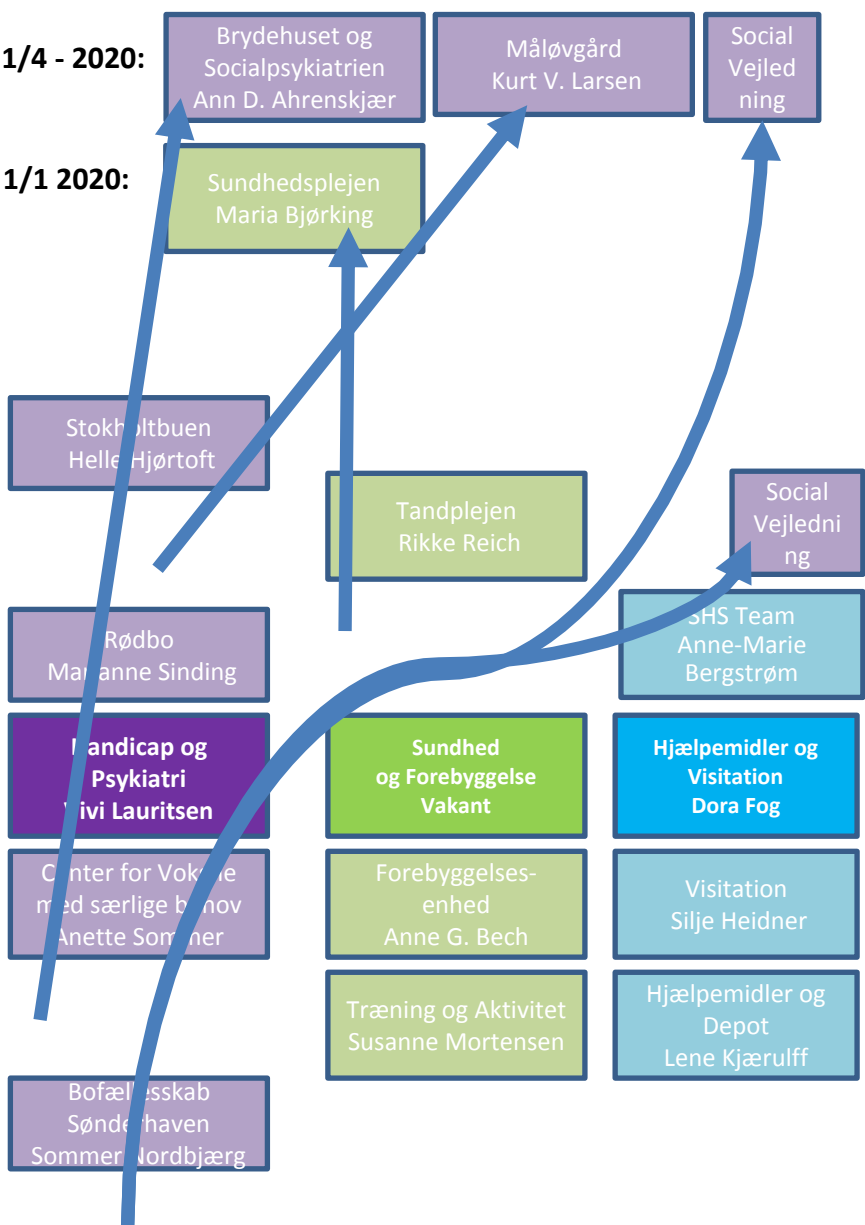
1/4 - 2020:

Brydehuset og Socialpsykiatrien Ann D. Ahrenskjær

Måløvgård Kurt V. Larsen

Social Vejled ning

1/1 2020:

Sundhedsplejen Maria Bjørking

Stokholtbuen Helle Hjørtoft

Tandplejen Rikke Reich

Social Vejledni ng

Rødbo Marianne Sinding

SHS Team Anne-Marie Bergstrøm

Handicap og Psykiatri Vivi Lauritsen

Sundhed og Forebyggelse Vakant

Hjælpemidler og Visitation Dora Fog

Center for Voksne med særlige behov Anette Sommer

Forebyggelses-enhed Anne G. Bech

Visitation Silje Heidner

Træning og Aktivitet Susanne Mortensen

Hjælpemidler og Depot Lene Kjærulff

Bofællesskab Sønderhaven Sommer Nordbjærg